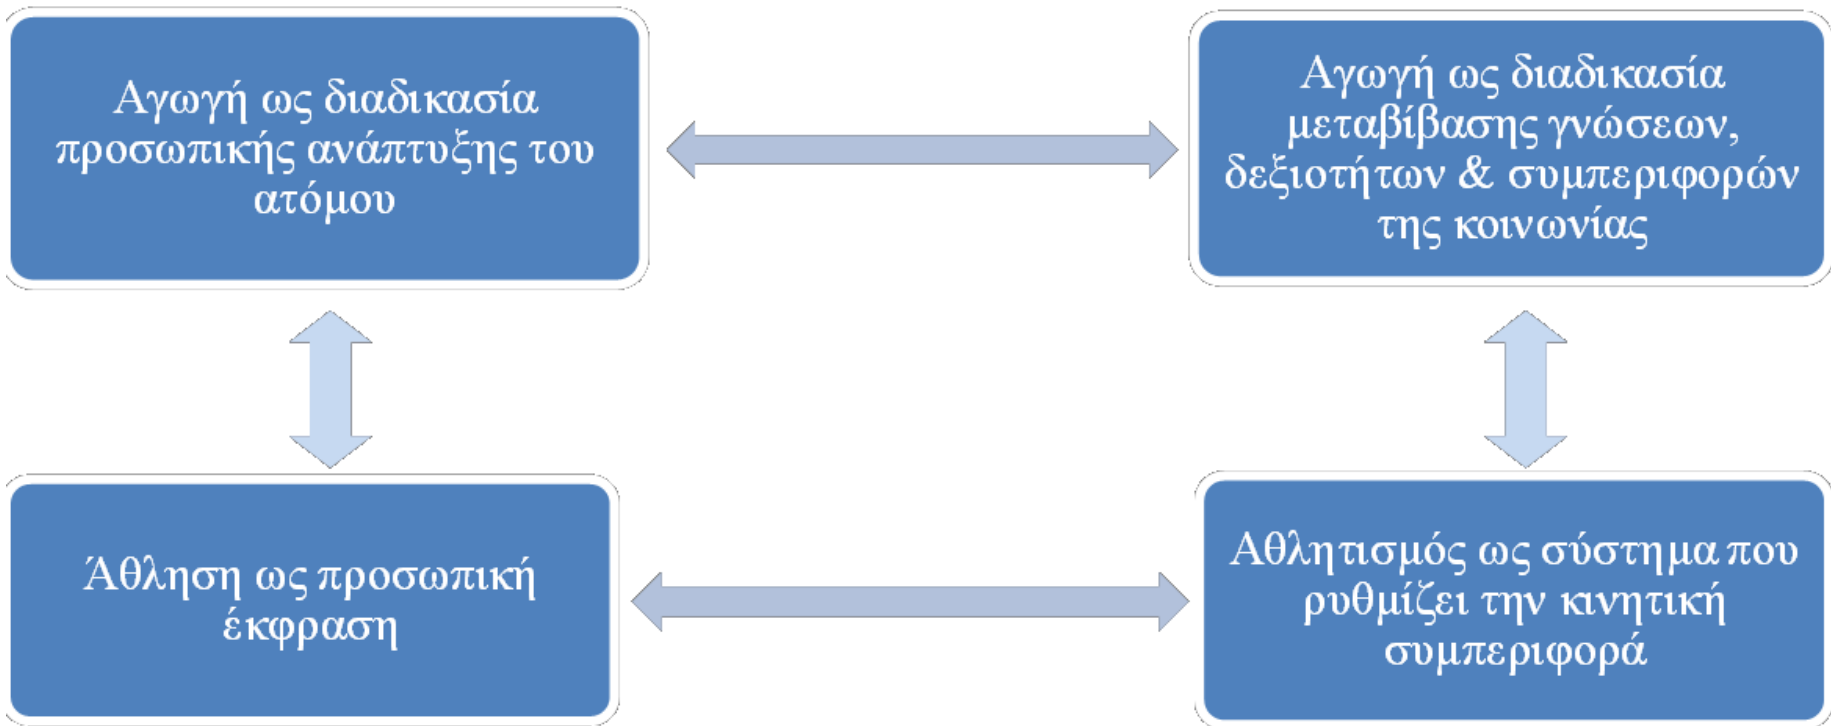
Αγωγή ως διαδικασία προσωπικής ανάπτυξης του ατόμου

Αγωγή ως διαδικασία μεταβίβασης γνώσεων, δεξιοτήτων & συμπεριφορών της κοινωνίας

Άθληση ως προσωπική έκφραση

Αθλητισμός ως σύστημα που ρυθμίζει την κινητική συμπεριφορά